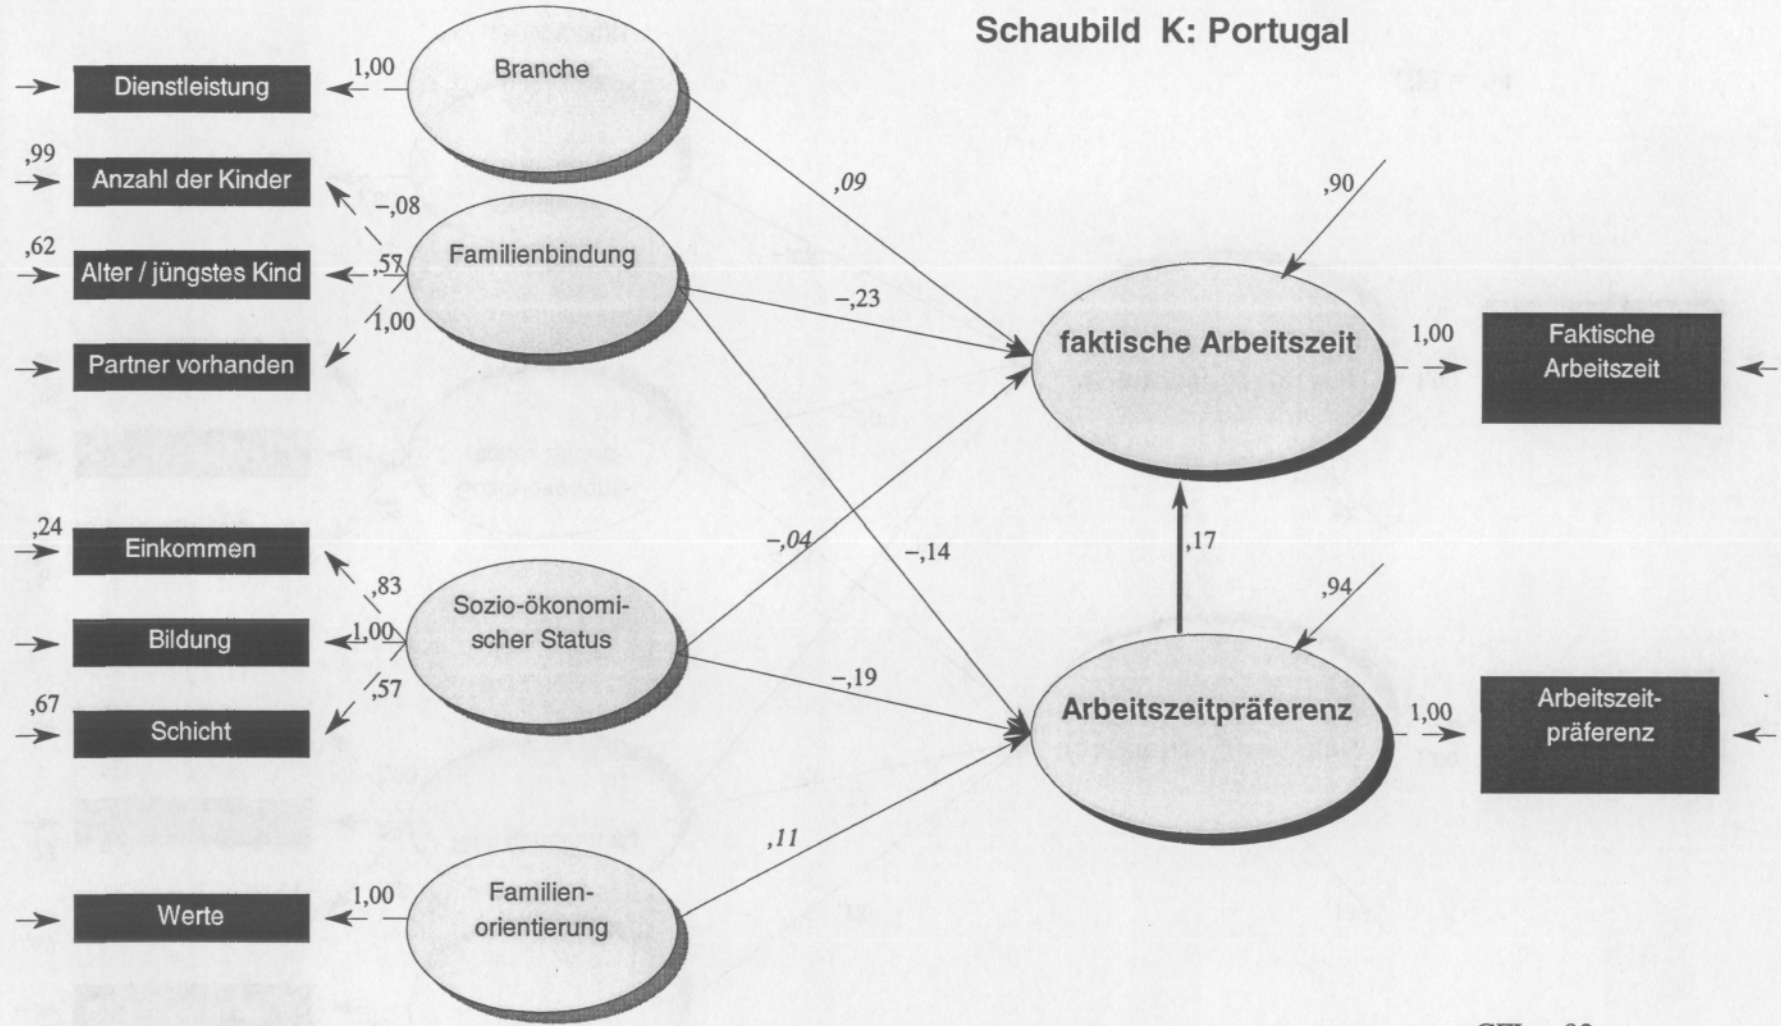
Schaubild K: Portugal

Dienstleistung
1,00
Branche
,99
Anzahl der Kinder
-,08
,62
Alter / jüngstes Kind
,57
Familienbindung
1,00
Partner vorhanden
,09
-,23
,90
faktische Arbeitszeit
1,00
Faktische Arbeitszeit
,24
Einkommen
,83
Sozio-ökonomischer Status
Bildung
1,00
,57
,67
Schicht
-,04
-,14
,17
,94
-,19
Arbeitszeitpräferenz
1,00
Arbeitszeitpräferenz
,11
Werte
1,00
Familienorientierung
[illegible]